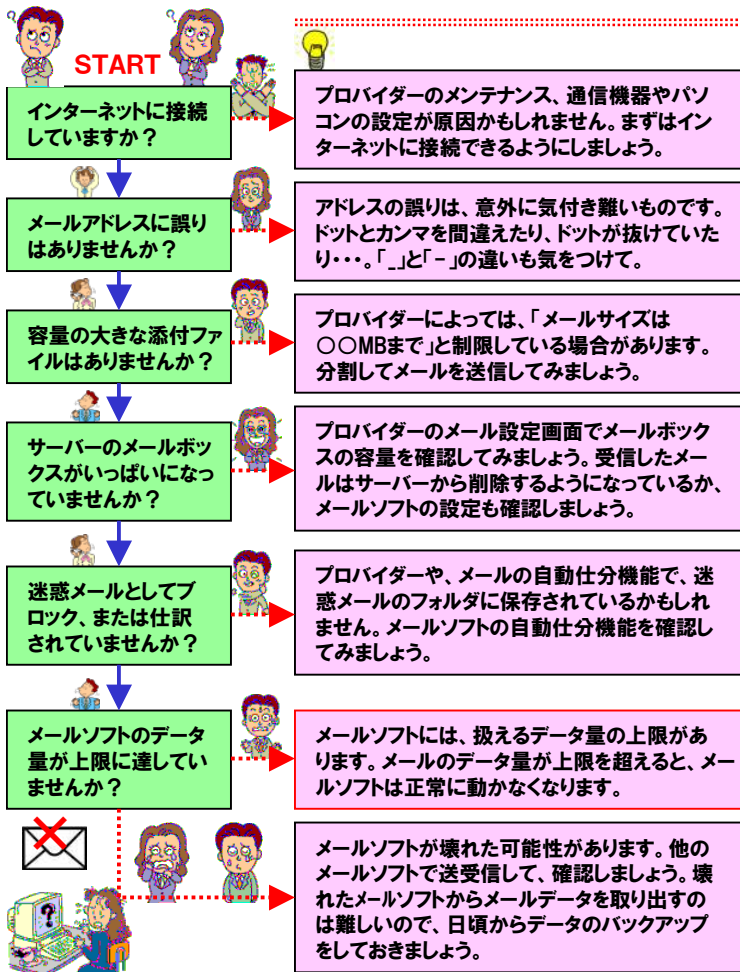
START

インターネットに接続していますか？

プロバイダーのメンテナンス、通信機器やパソコンの設定が原因かもしれません。まずはインターネットに接続できるようにしましょう。

メールアドレスに誤りはありませんか？

アドレスの誤りは、意外に気付き難いものです。ドットとカンマを間違えたり、ドットが抜けていたり・・・。「_」と「－」の違いも気をつけて。

容量の大きな添付ファイルはありませんか？

プロバイダーによっては、「メールサイズは○○MBまで」と制限している場合があります。分割してメールを送信してみましょう。

サーバーのメールボックスがいっぱいになっていませんか？

プロバイダーのメール設定画面でメールボックスの容量を確認してみましょう。受信したメールはサーバーから削除するようになっているか、メールソフトの設定も確認しましょう。

迷惑メールとしてブロック、または仕訳されていませんか？

プロバイダーや、メールの自動仕分機能で、迷惑メールのフォルダに保存されているかもしれません。メールソフトの自動仕分機能を確認してみましょう。

メールソフトのデータ量が上限に達していませんか？

メールソフトには、扱えるデータ量の上限があります。メールのデータ量が上限を超えると、メールソフトは正常に動かなくなります。

メールソフトが壊れた可能性があります。他のメールソフトで送受信して、確認しましょう。壊れたメールソフトからメールデータを取り出すのは難しいので、日頃からデータのバックアップをしておきましょう。